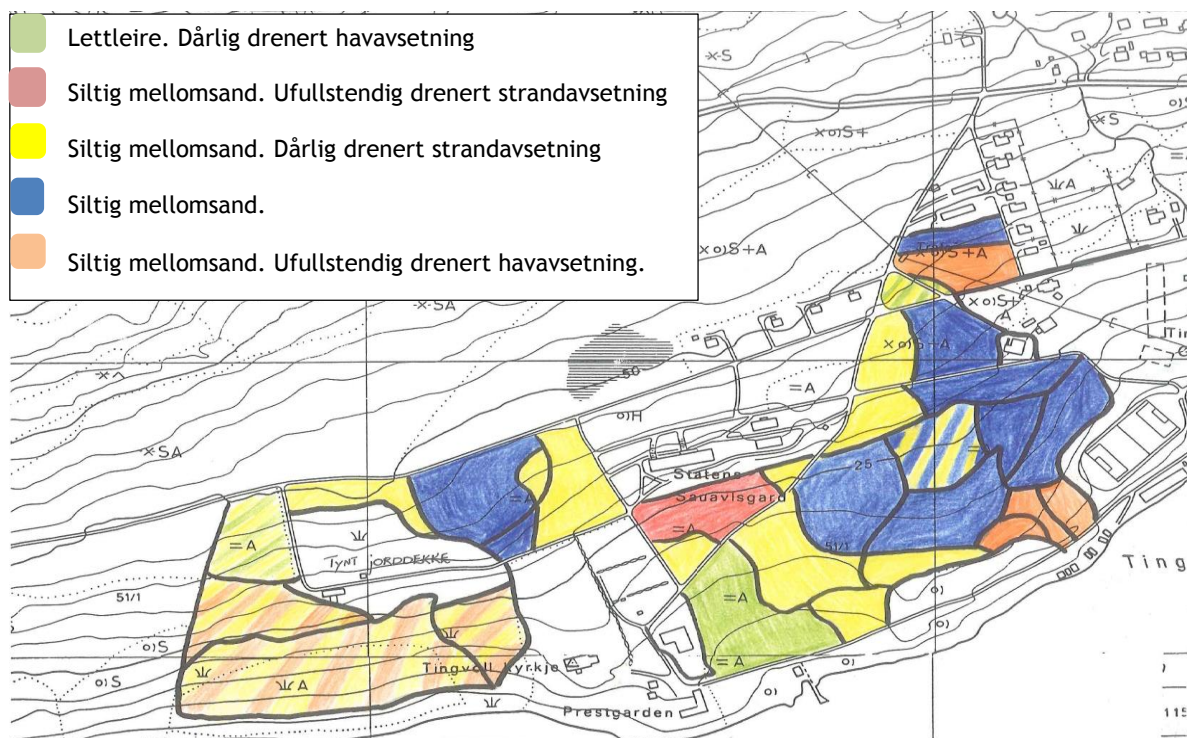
Lettleire. Dårlig drenert havavsetning

Siltig mellomsand. Ufullstendig drenert strandavsetning

Siltig mellomsand. Dårlig drenert strandavsetning

Siltig mellomsand.

Siltig mellomsand. Ufullstendig drenert havavsetning.

×S

×o)S+

×S

×o)S+A

×o)S+A

×o)S+A

×o)S+A

-×-SA

50

o)H

=A

×SA

Statens Sauavlsgard

=A

=A

=A

25

51/1

=A

Tynt jorddekke

51/1

o)S

o)S

=A

Tingvoll kyrkje

=A

Presigarden

Ting

Tin

115